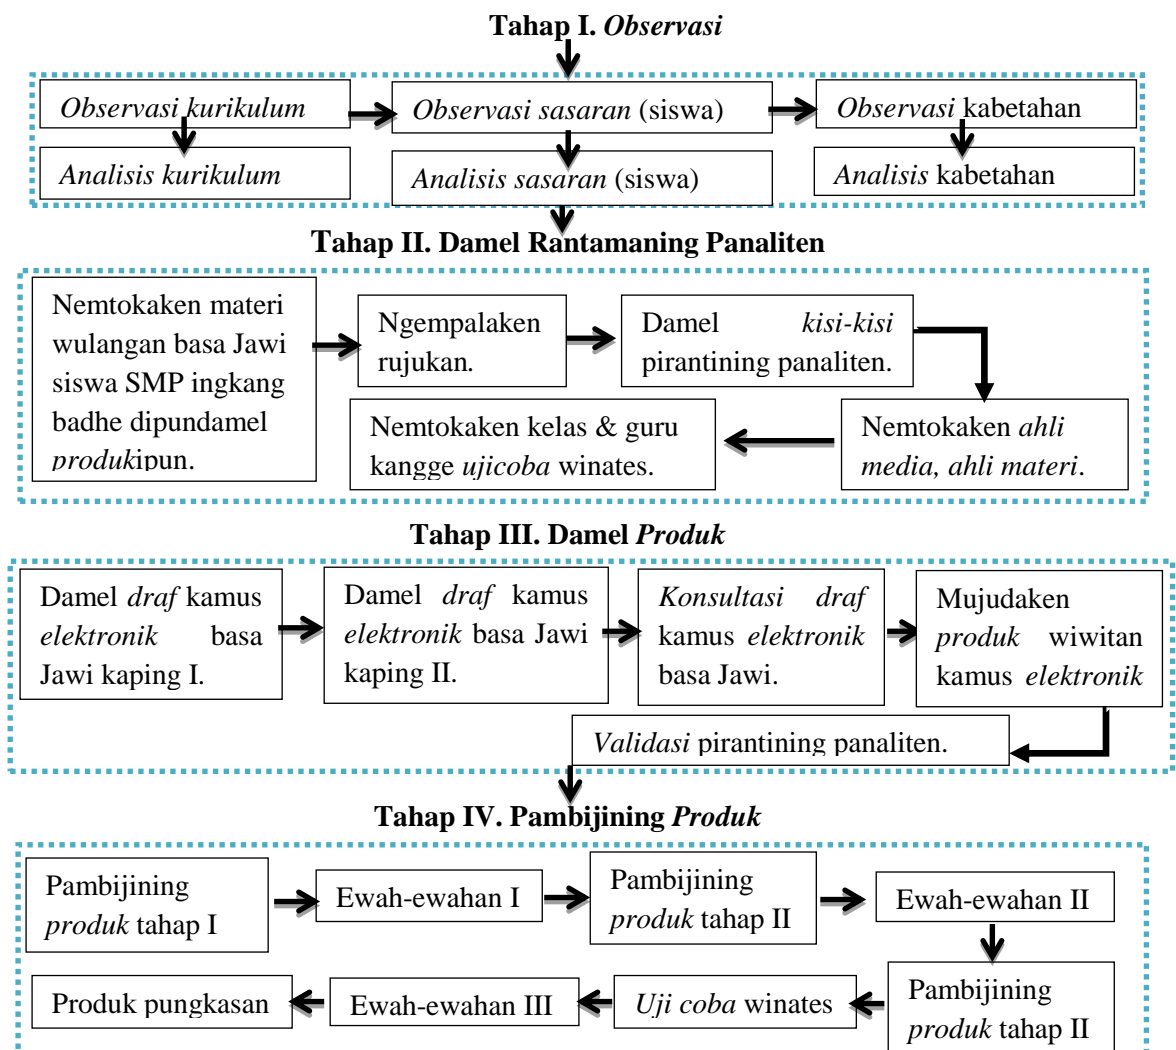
**Tahap I. *Observasi***

*Observasi kurikulum*

*Analisis kurikulum*

*Observasi sasaran* (siswa)

*Analisis sasaran* (siswa)

*Observasi* kabetahan

*Analisis* kabetahan

**Tahap II. Damel Rantamaning Panaliten**

Nemtokaken materi wulangan basa Jawi siswa SMP ingkang badhe dipundamel *produk*ipun.

Ngempalaken rujukan.

Damel *kisi-kisi* pirantining panaliten.

Nemtokaken *ahli media, ahli materi*.

Nemtokaken kelas & guru kangge *ujicoba* winates.

**Tahap III. Damel *Produk***

Damel *draf* kamus *elektronik* basa Jawi kaping I.

Damel *draf* kamus *elektronik* basa Jawi kaping II.

*Konsultasi draf* kamus *elektronik* basa Jawi.

Mujudaken *produk* wiwitan kamus *elektronik*

*Validasi* pirantining panaliten.

**Tahap IV. Pambijining *Produk***

Pambijining *produk* tahap I

Ewah-ewahan I

Pambijining *produk* tahap II

Ewah-ewahan II

Pambijining *produk* tahap II

*Uji coba* winates

Ewah-ewahan III

Produk pungkasan